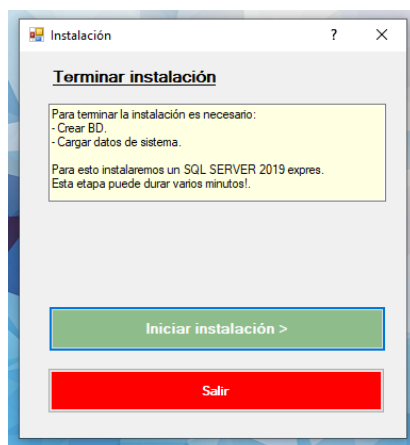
Instalación
?
X

Terminar instalación

Para terminar la instalación es necesario:
- Crear BD.
- Cargar datos de sistema.

Para esto instalaremos un SQL SERVER 2019 expres.
Esta etapa puede durar varios minutos!.

Iniciar instalación >

Salir